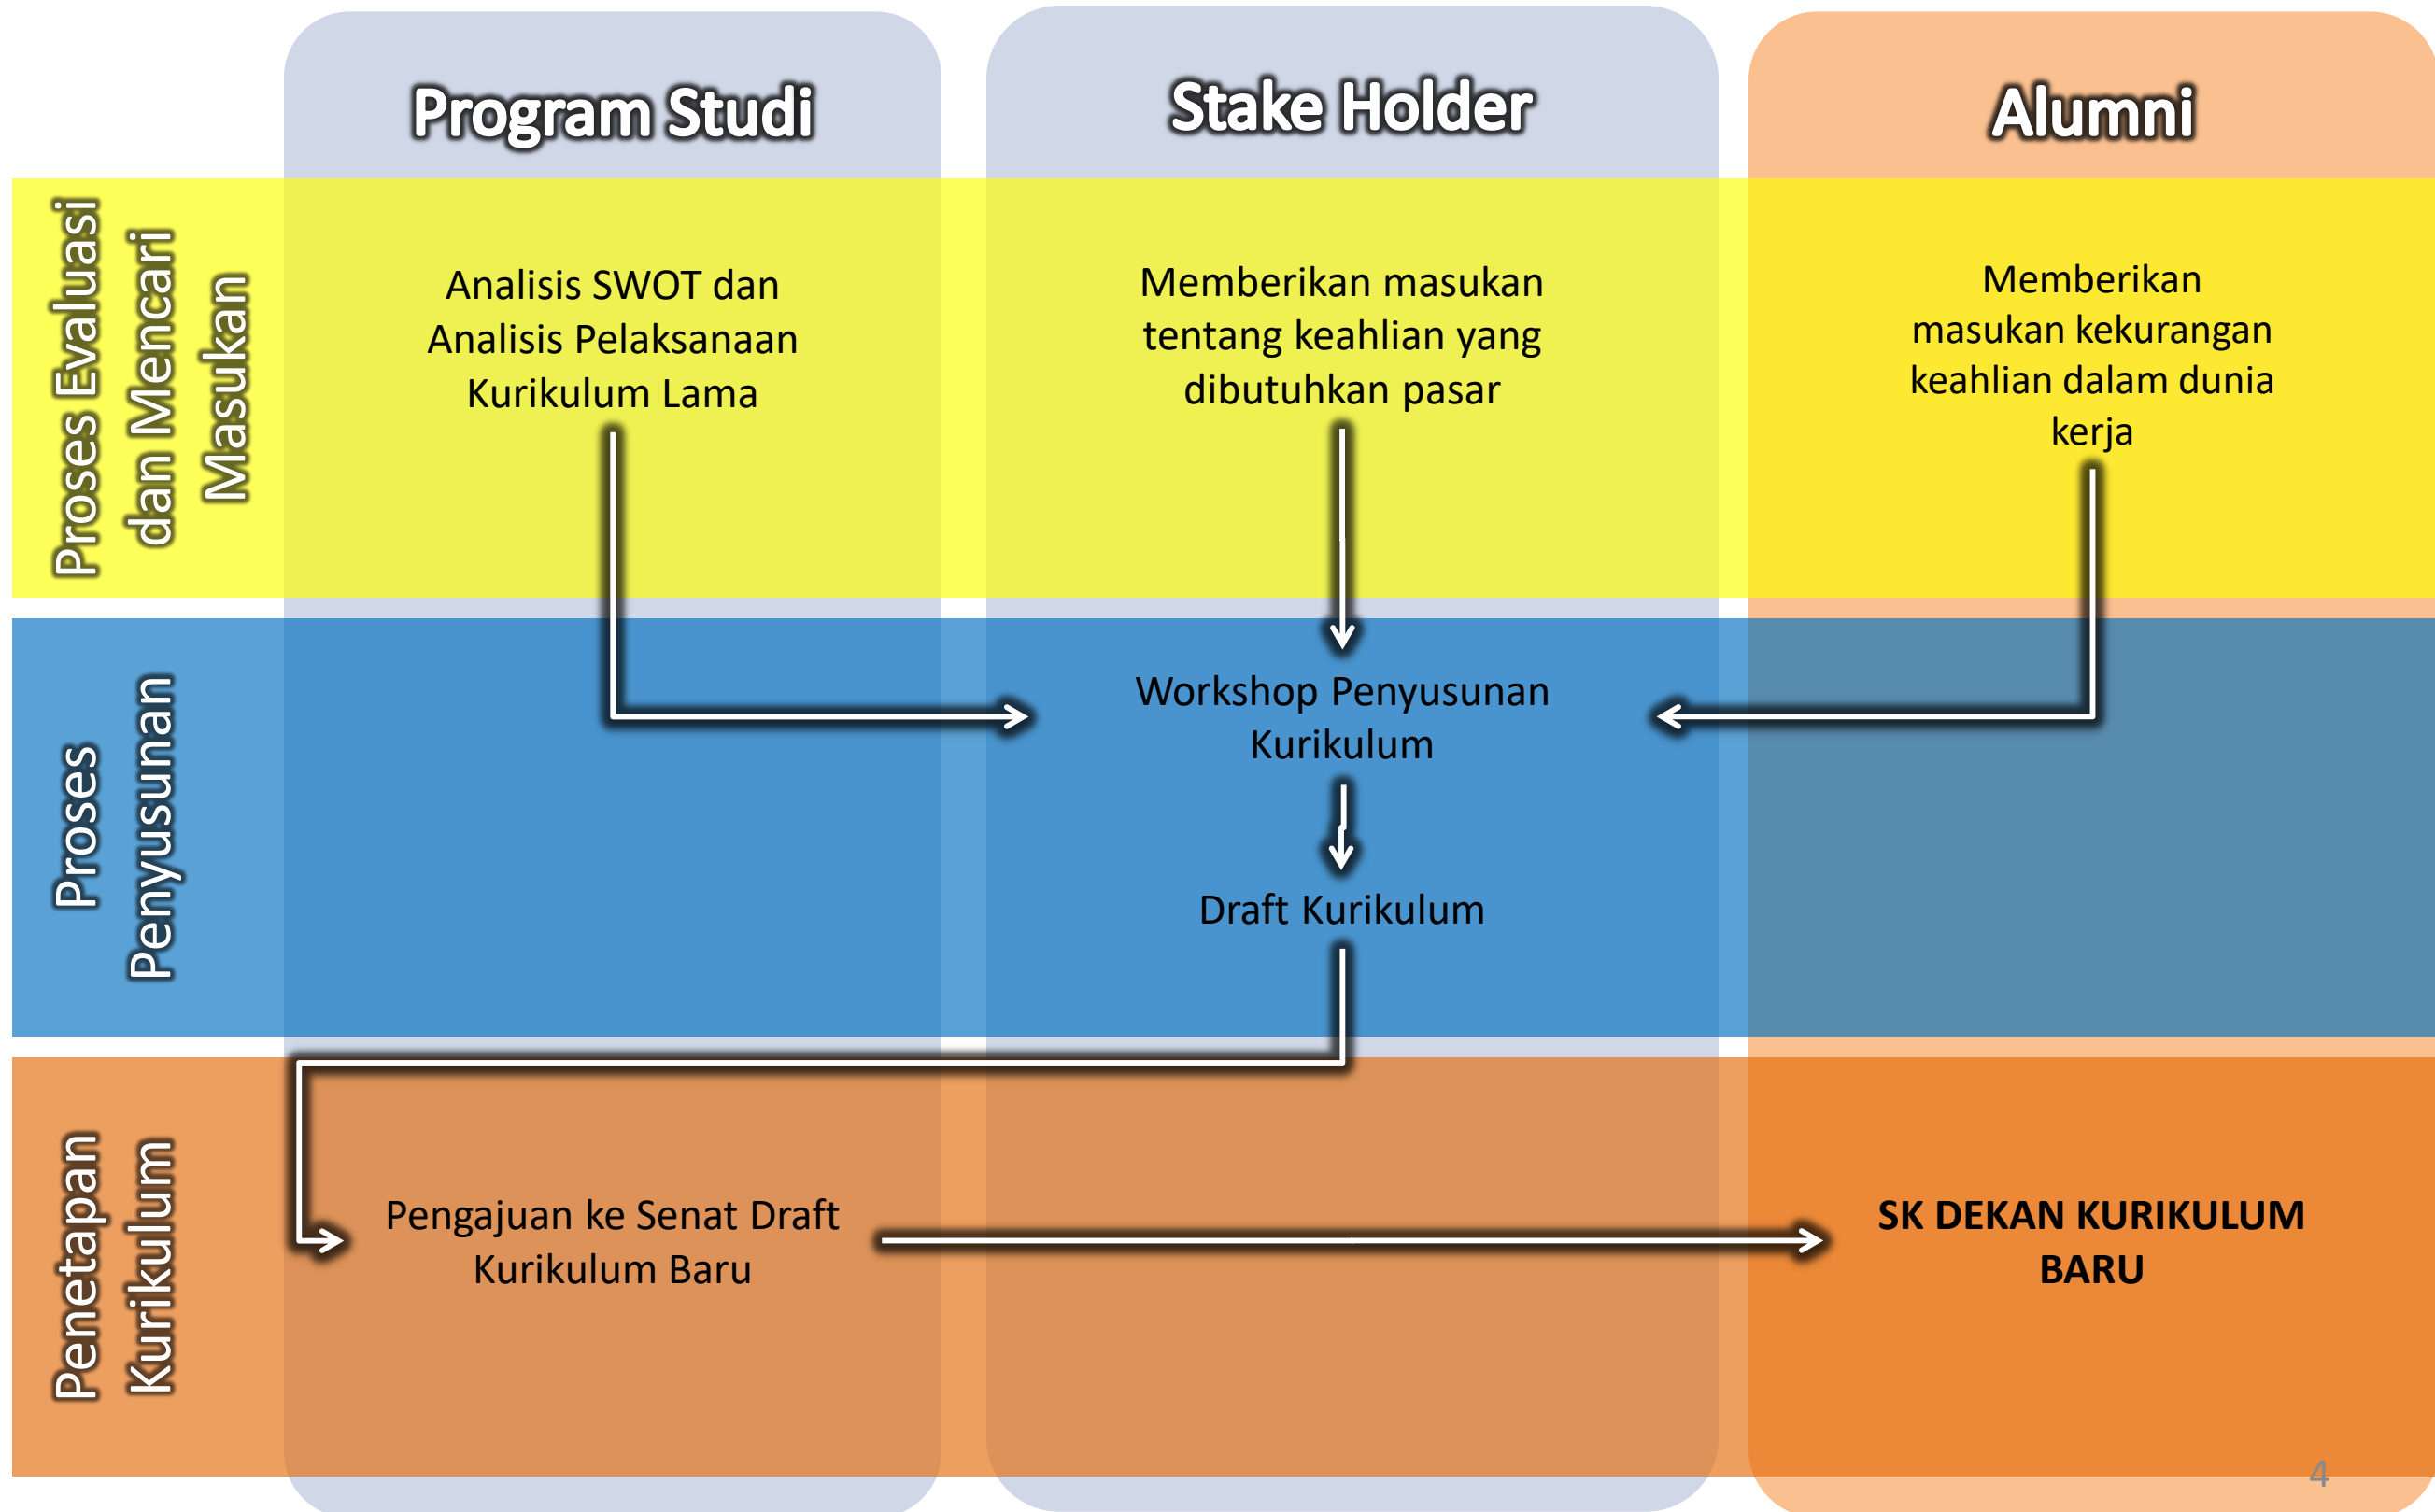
Program Studi

Stake Holder

Alumni

Proses Evaluasi dan Mencari Masukan

Analisis SWOT dan Analisis Pelaksanaan Kurikulum Lama

Memberikan masukan tentang keahlian yang dibutuhkan pasar

Memberikan masukan kekurangan keahlian dalam dunia kerja

Proses Penyusunan

Workshop Penyusunan Kurikulum

Draft Kurikulum

Penetapan Kurikulum

Pengajuan ke Senat Draft Kurikulum Baru

SK DEKAN KURIKULUM BARU

4